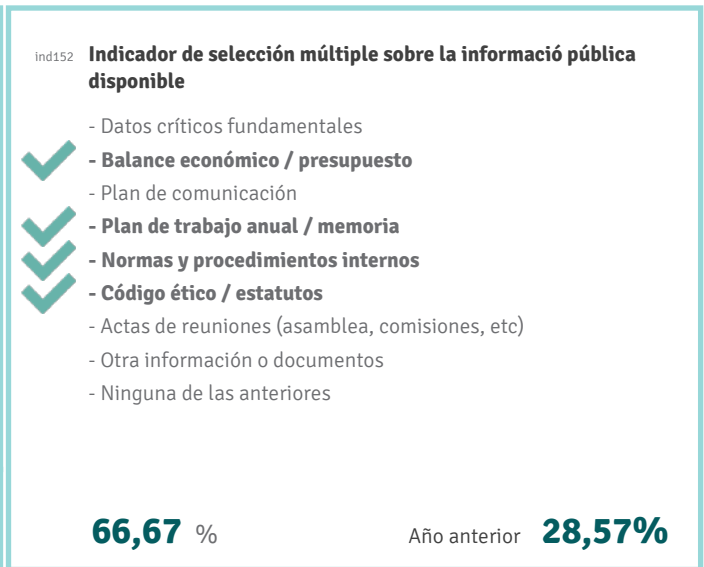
ind152 **Indicador de selección múltiple sobre la informació pública disponible**

- Datos críticos fundamentales
- Balance económico / presupuesto
- Plan de comunicación
- Plan de trabajo anual / memoria
- Normas y procedimientos internos
- Código ético / estatutos
- Actas de reuniones (asamblea, comisiones, etc)
- Otra información o documentos
- Ninguna de las anteriores

66,67 %

Año anterior 28,57%